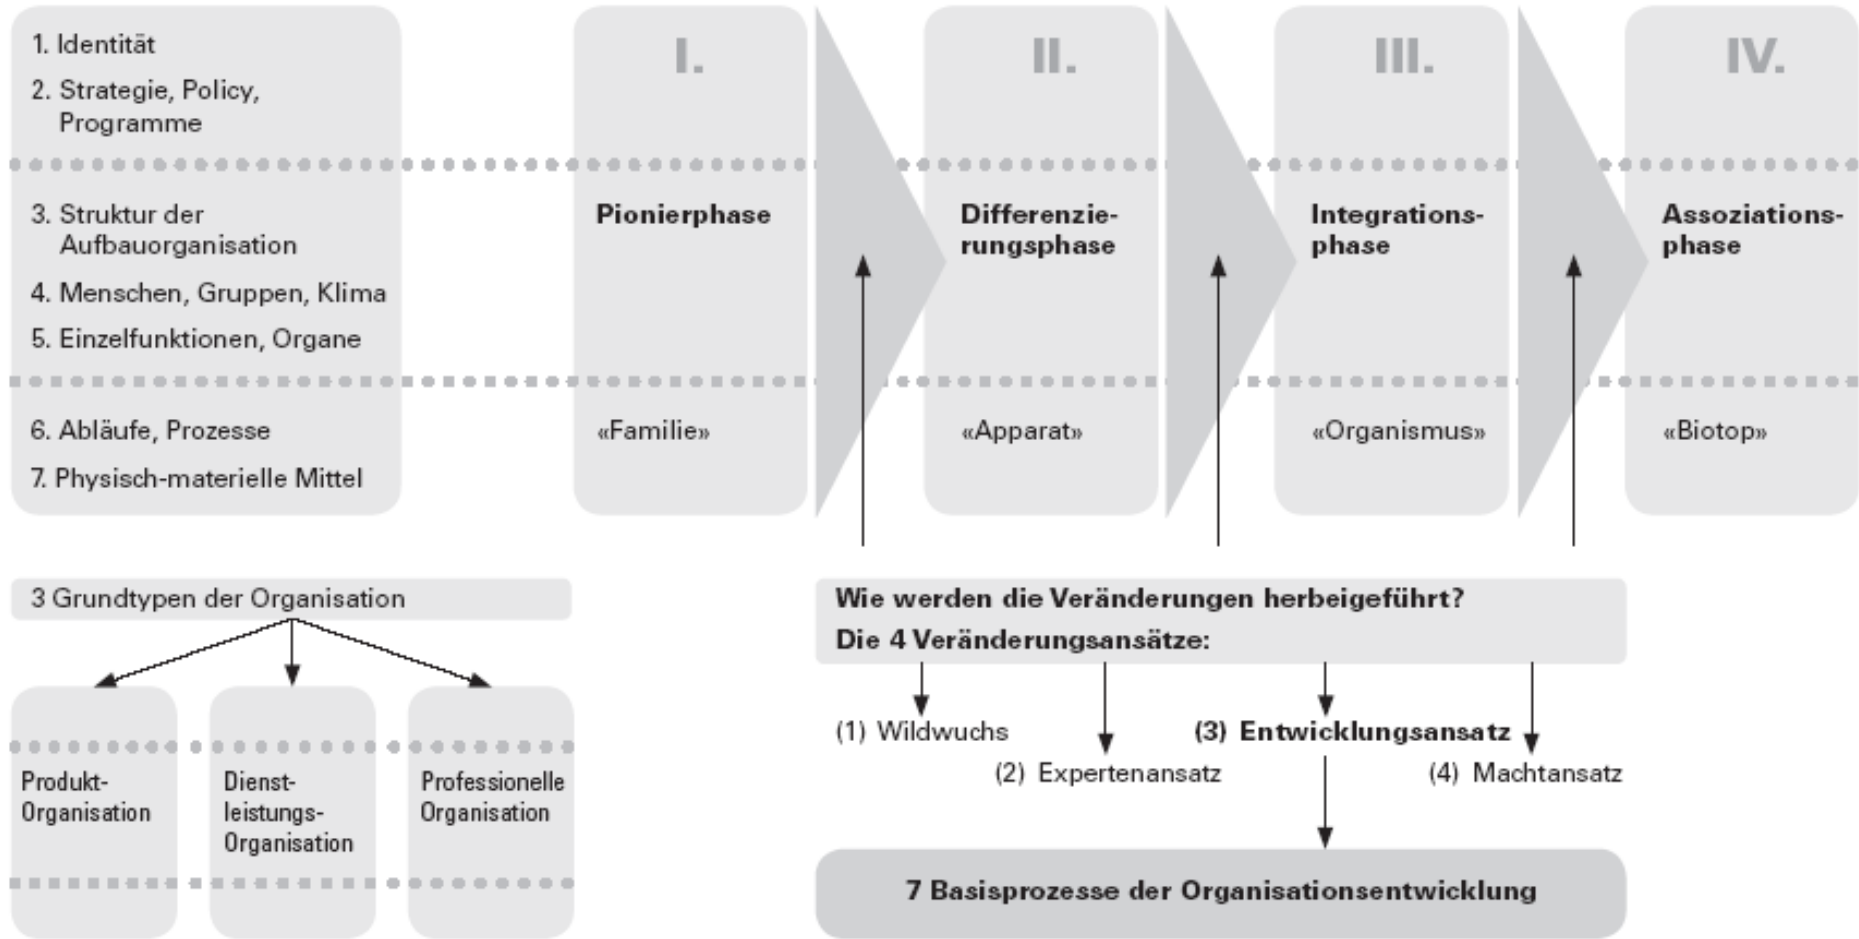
1. Identität
2. Strategie, Policy, Programme

3. Struktur der Aufbauorganisation
4. Menschen, Gruppen, Klima
5. Einzelfunktionen, Organe

6. Abläufe, Prozesse
7. Physisch-materielle Mittel

I.
Pionierphase
«Familie»

II.
Differenzierungsphase
«Apparat»

III.
Integrationsphase
«Organismus»

IV.
Assoziationsphase
«Biotop»

3 Grundtypen der Organisation

Produkt-Organisation

Dienstleistungs-Organisation

Professionelle Organisation

Wie werden die Veränderungen herbeigeführt?
Die 4 Veränderungsansätze:

(1) Wildwuchs
(2) Expertenansatz
(3) Entwicklungsansatz
(4) Machtansatz

7 Basisprozesse der Organisationsentwicklung